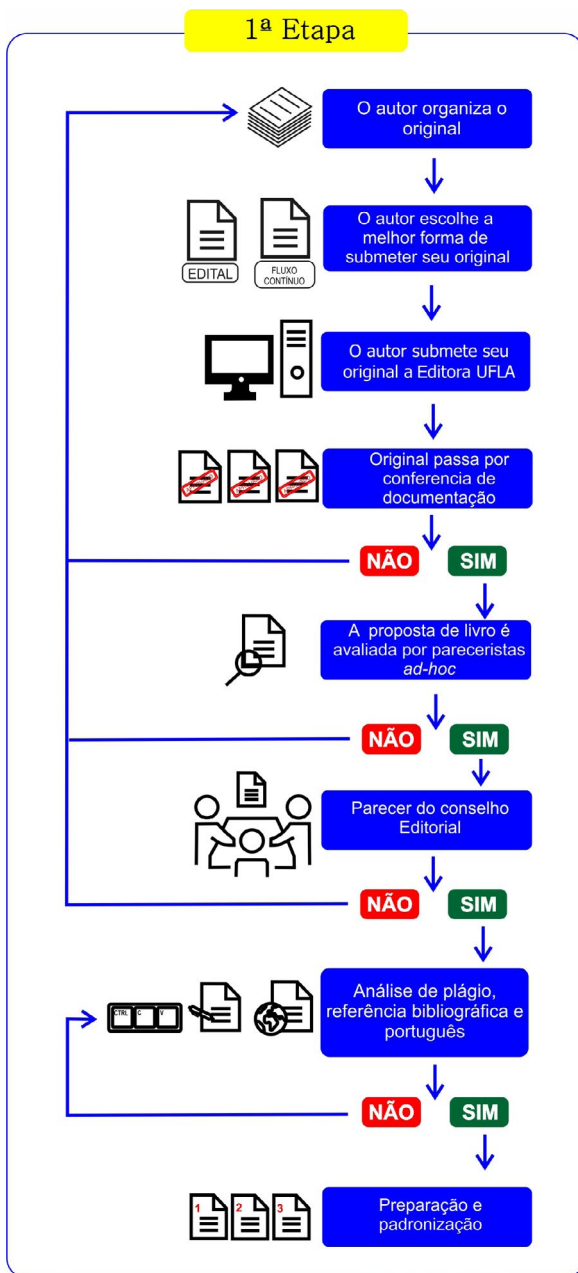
1ª Etapa

O autor organiza o original

EDITAL

FLUXO CONTÍNUO

O autor escolhe a melhor forma de submeter seu original

O autor submete seu original a Editora UFLA

Original passa por conferencia de documentação

NÃO

SIM

A proposta de livro é avaliada por pareceristas *ad-hoc*

NÃO

SIM

Parecer do conselho Editorial

NÃO

SIM

CTRL C V

Análise de plágio, referência bibliográfica e português

NÃO

SIM

1 2 3

Preparação e padronização